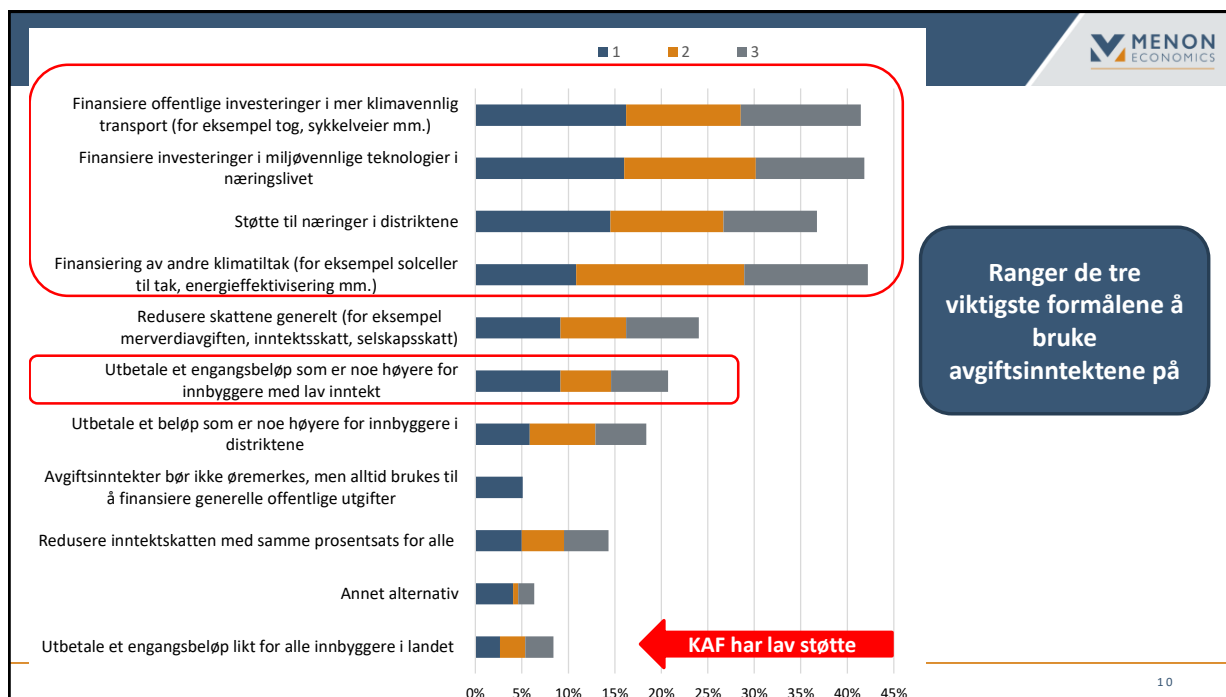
1 2 3

MENON ECONOMICS

Finansiere offentlige investeringer i mer klimavennlig transport (for eksempel tog, sykkelveier mm.)

Finansiere investeringer i miljøvennlige teknologier i næringslivet

Støtte til næringer i distriktene

Finansiering av andre klimatiltak (for eksempel solceller til tak, energieffektivisering mm.)

Redusere skattene generelt (for eksempel merverdiavgiften, inntektsskatt, selskapsskatt)

Utbetale et engangsbeløp som er noe høyere for innbyggere med lav inntekt

Utbetale et beløp som er noe høyere for innbyggere i distriktene

Avgiftsinntekter bør ikke øremerkes, men alltid brukes til å finansiere generelle offentlige utgifter

Redusere inntektskatten med samme prosentsats for alle

Annet alternativ

Utbetale et engangsbeløp likt for alle innbyggere i landet

KAF har lav støtte

0% 5% 10% 15% 20% 25% 30% 35% 40% 45%

Ranger de tre viktigste formålene å bruke avgiftsinntektene på

10